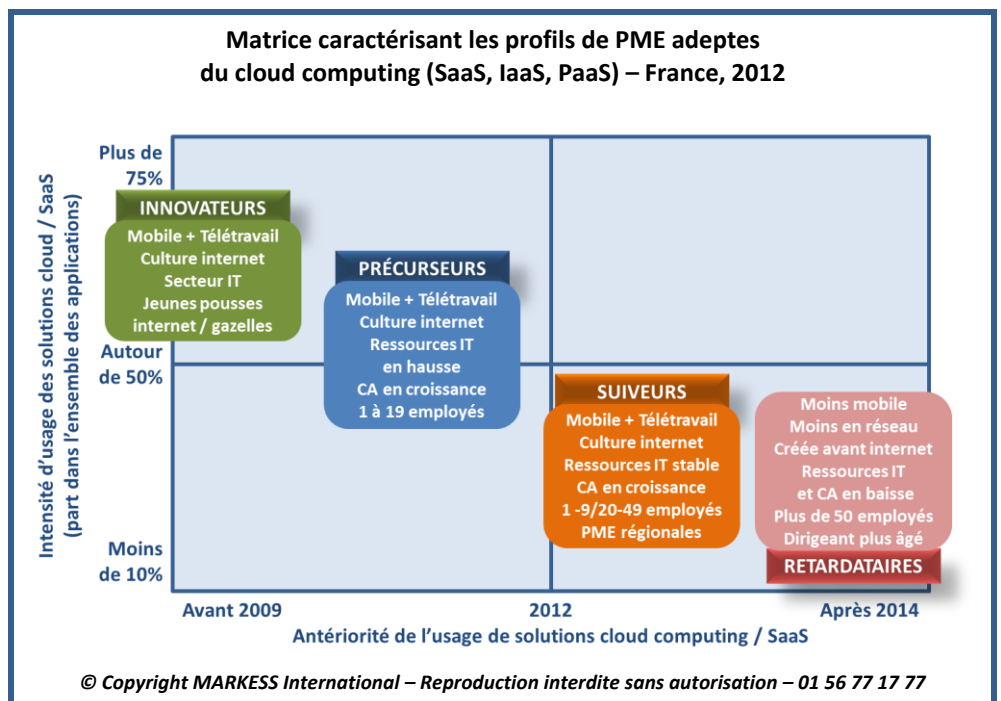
Matrice caractérisant les profils de PME adeptes du cloud computing (SaaS, IaaS, PaaS) – France, 2012

Intensité d'usage des solutions cloud / SaaS (part dans l'ensemble des applications)

Plus de 75%

Autour de 50%

Moins de 10%

INNOVATEURS
Mobile + Télétravail
Culture internet
Secteur IT
Jeunes pousses internet / gazelles

PRÉCURSEURS
Mobile + Télétravail
Culture internet
Ressources IT en hausse
CA en croissance
1 à 19 employés

SUIVEURS
Mobile + Télétravail
Culture internet
Ressources IT stable
CA en croissance
1 -9/20-49 employés
PME régionales

Moins mobile
Moins en réseau
Créée avant internet
Ressources IT et CA en baisse
Plus de 50 employés
Dirigeant plus âgé
RETARDATAIRES

Avant 2009
2012
Après 2014

Antériorité de l'usage de solutions cloud computing / SaaS

© Copyright MARKESS International – Reproduction interdite sans autorisation – 01 56 77 17 77